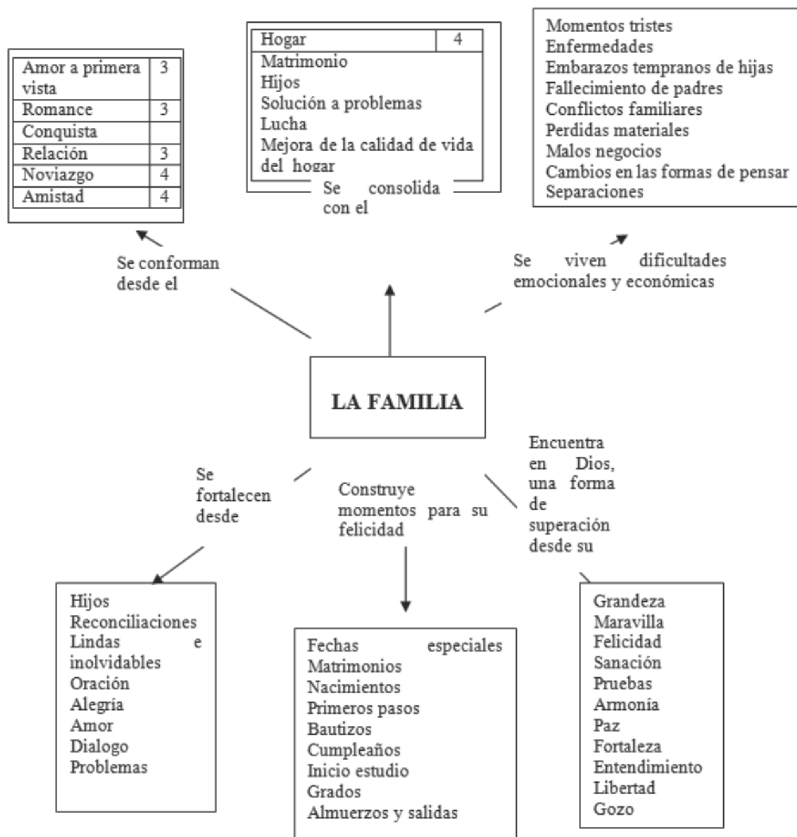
| Amor a primera vista | 3 |
|---|---|
| Romance | 3 |
| Conquista | |
| Relación | 3 |
| Noviazgo | 4 |
| Amistad | 4 |

| Hogar | 4 |
|---|---|
| Matrimonio | |
| Hijos | |
| Solución a problemas | |
| Lucha | |
| Mejora de la calidad de vida del hogar | |

Se consolida con el

Momentos tristes
Enfermedades
Embarazos tempranos de hijas
Fallecimiento de padres
Conflictos familiares
Perdidas materiales
Malos negocios
Cambios en las formas de pensar
Separaciones

Se conforman desde el

Se viven dificultades emocionales y económicas

LA FAMILIA

Se fortalecen desde

Construye momentos para su felicidad

Encuentra en Dios, una forma de superación desde su

Hijos
Reconciliaciones
Lindas e inolvidables
Oración
Alegría
Amor
Dialogo
Problemas

Fechas especiales
Matrimonios
Nacimientos
Primeros pasos
Bautizos
Cumpleaños
Inicio estudio
Grados
Almuerzos y salidas

Grandeza
Maravilla
Felicidad
Sanación
Pruebas
Armonía
Paz
Fortaleza
Entendimiento
Libertad
Gozo